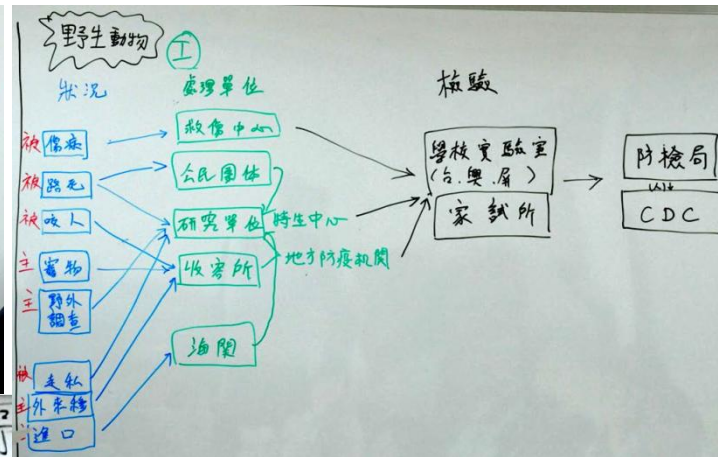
野生動物 ①

狀況

被 傷病
被 路死
被 咬人
主 寵物
主 野外調查
被 走私
主 外來種
主 進口

處理單位

救傷中心
公民團體
研究單位
收容所
海關

特生中心
地方防疫機關

檢驗

學校實驗室 (台.興.屏)
家試所

防檢局
CDC